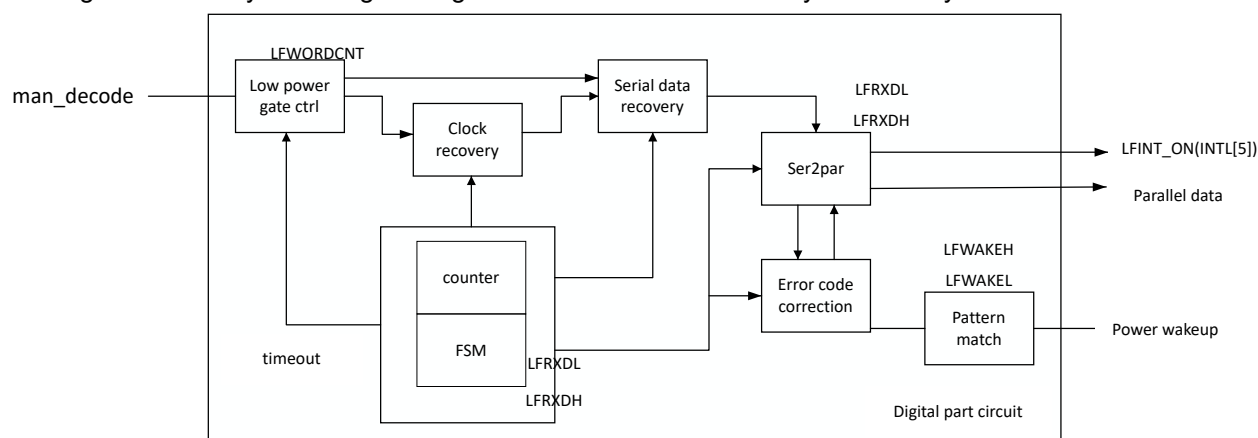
man_decode

LFWORDCNT

Low power gate ctrl

Clock recovery

Serial data recovery

LFRXDL

LFRXDH

Ser2par

LFINT_ON(INTL[5])

Parallel data

counter

FSM

LFWAKEH

LFWAKEL

Error code correction

Pattern match

Power wakeup

timeout

LFRXDL

LFRXDH

Digital part circuit